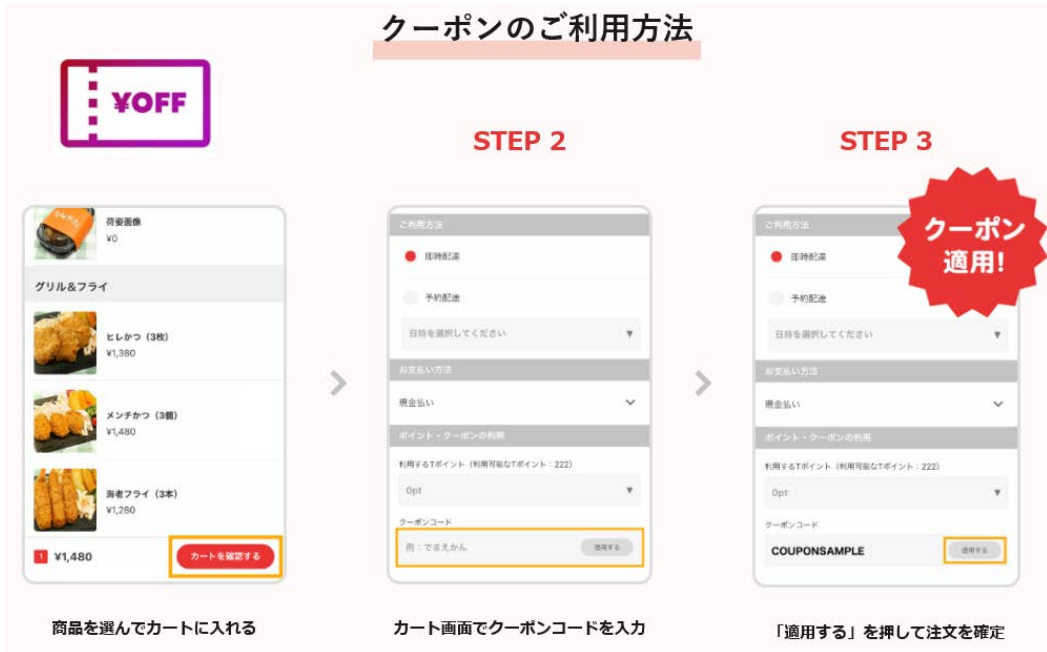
クーポンのご利用方法

¥OFF

STEP 2

STEP 3

荷姿画像
¥0

グリル&フライ

ヒレかつ（3枚）
¥1,380

メンチかつ（3個）
¥1,480

海老フライ（3本）
¥1,280

1 ¥1,480

カートを確認する

商品を選んでカートに入れる

ご利用方法

即時配達

予約配達

日時を選択してください

お支払い方法

現金払い

ポイント・クーポンの利用

利用するTポイント（利用可能なTポイント：222）

0pt

クーポンコード

例：でまえかん

適用する

カート画面でクーポンコードを入力

ご利用方法

即時配達

予約配達

日時を選択してください

お支払い方法

現金払い

ポイント・クーポンの利用

利用するTポイント（利用可能なTポイント：222）

0pt

クーポンコード

COUPONSAMPLE

適用する

クーポン適用!

「適用する」を押して注文を確定